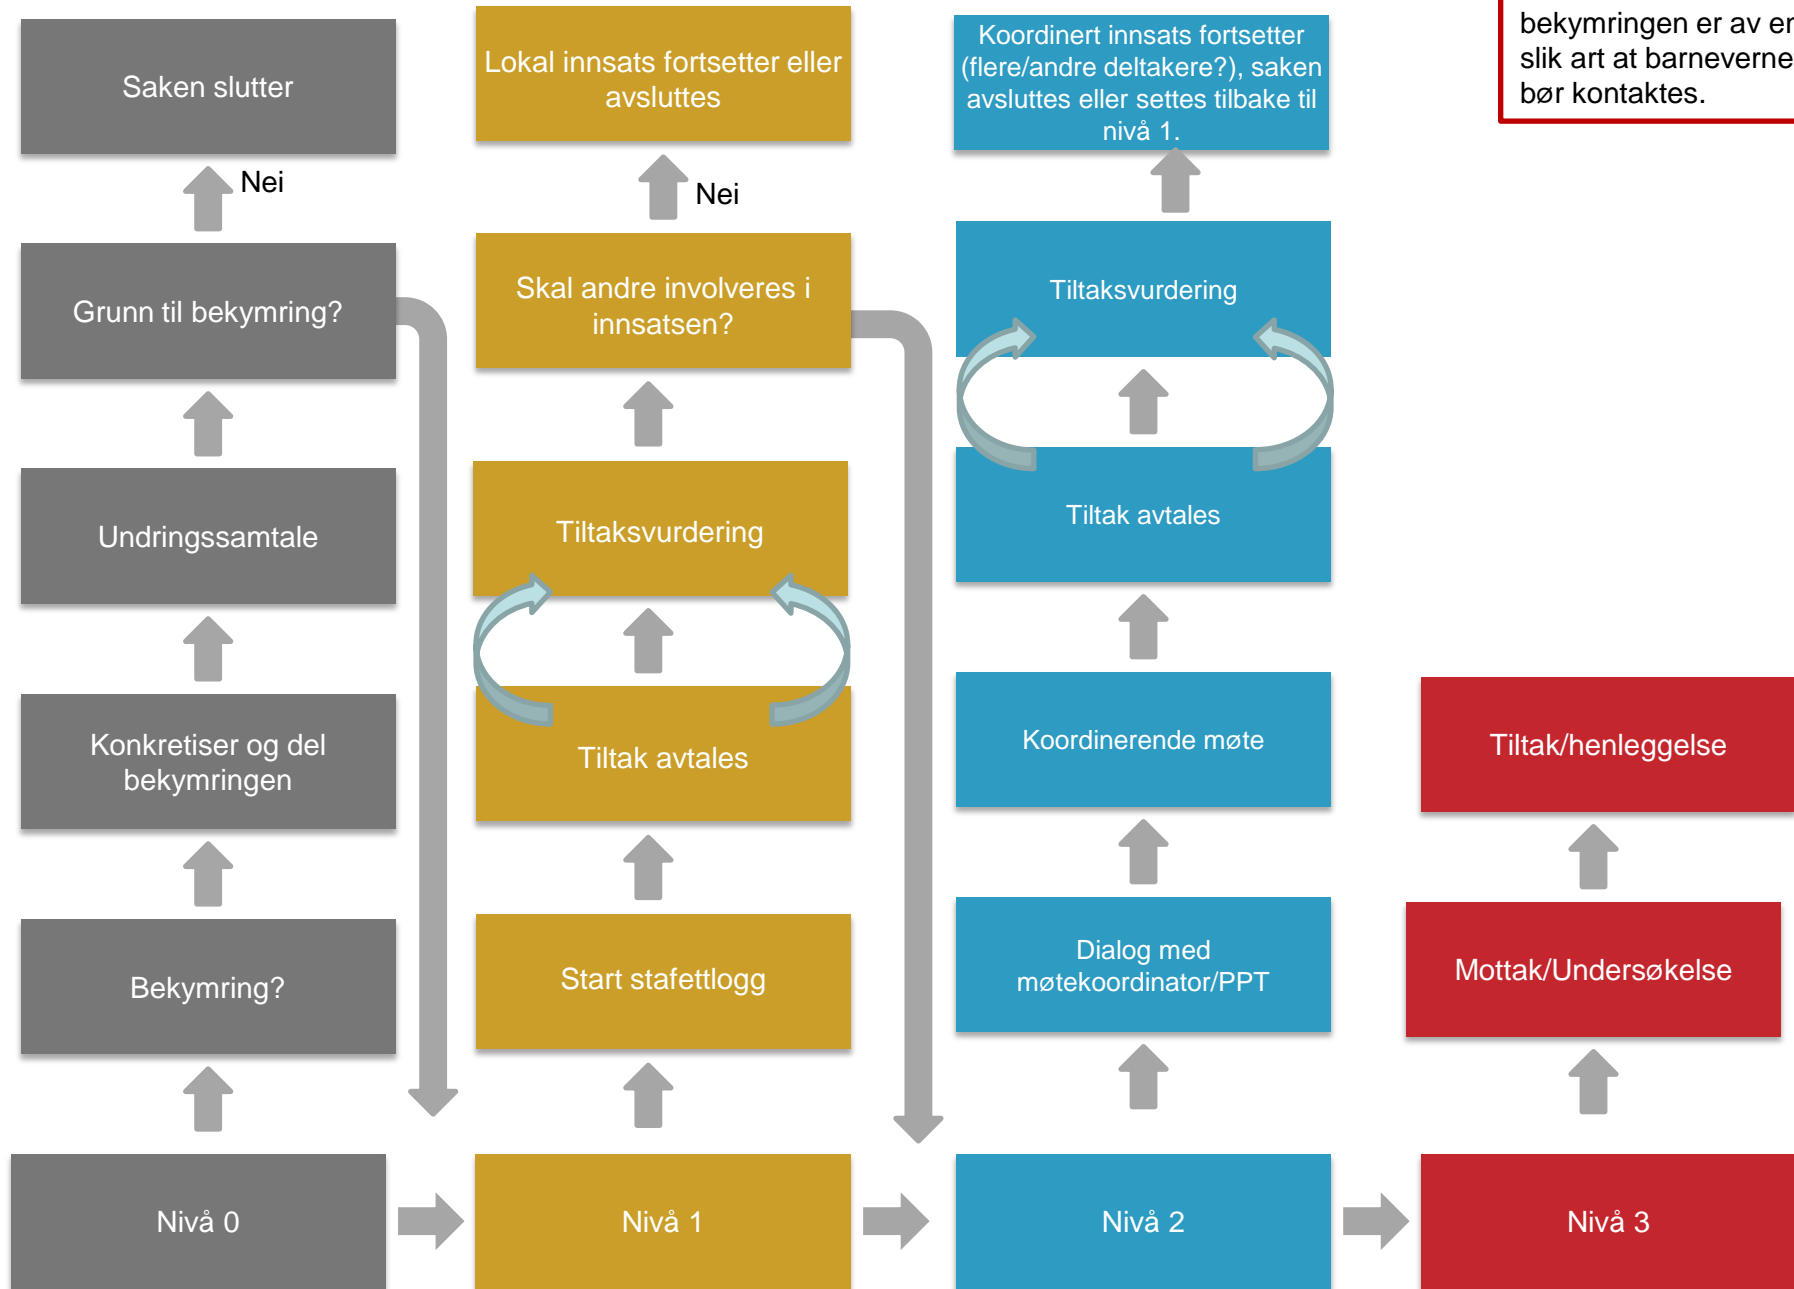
Saken slutter

Nei

Grunn til bekymring?

Undringssamtale

Konkretiser og del bekymringen

Bekymring?

Nivå 0

Lokal innsats fortsetter eller avsluttes

Nei

Skal andre involveres i innsatsen?

Tiltaksvurdering

Tiltak avtales

Start stafettlogg

Nivå 1

Koordinert innsats fortsetter (flere/andre deltakere?), saken avsluttes eller settes tilbake til nivå 1.

Tiltaksvurdering

Tiltak avtales

Koordinerende møte

Dialog med møtekoordinator/PPT

Nivå 2

bekymringen er av e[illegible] slik art at barneverne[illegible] bør kontaktes.

Tiltak/henleggelse

Mottak/Undersøkelse

Nivå 3